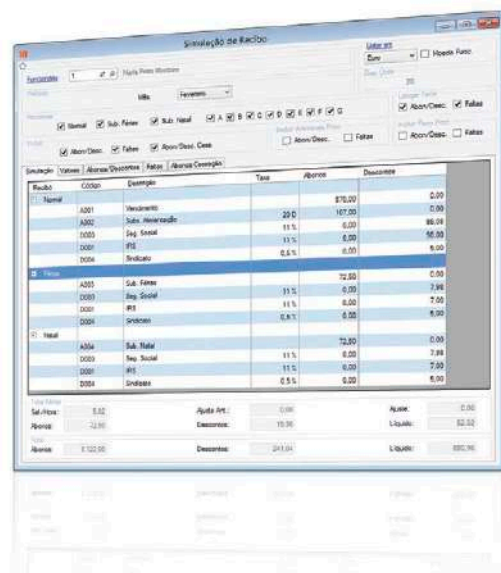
Simulação de Recibo

Funcionário 1 Maria Pinto Monteiro

Mês Fevereiro

Normal Sub. Férias Sub. Natal A B C D E F G

Abon/Desc. Faltas Abon/Desc. Cess.

Abon/Desc. Faltas

Euro Imposto Fixo

Abon/Desc. Faltas

Abon/Desc. Faltas

Simulação Valores Abonos/Descontos Faltas Abonos Cessação

| Recibo | Código | Descrição | Taxa | Abonos | Descontos |
|---|---|---|---|---|---|
| Normal | | | | 570,00 | 0,00 |
| | A001 | Vencimento | | | 0,00 |
| | A002 | Subs. Alimentação | 20 D | 107,00 | 86,08 |
| | D003 | Seg. Social | 11 % | 0,00 | 58,00 |
| | D001 | IRS | 11 % | 0,00 | 5,00 |
| | D004 | Sindicato | 0,5 % | 0,00 | |
| Férias | | | | 72,50 | 0,00 |
| | A003 | Sub. Férias | | | 7,98 |
| | D003 | Seg. Social | 11 % | 0,00 | 7,00 |
| | D001 | IRS | 11 % | 0,00 | 5,00 |
| | D004 | Sindicato | 0,5 % | 0,00 | |
| Natal | | | | 72,50 | 0,00 |
| | A004 | Sub. Natal | | | 7,98 |
| | D003 | Seg. Social | 11 % | 0,00 | 7,00 |
| | D001 | IRS | 11 % | 0,00 | 5,00 |
| | D004 | Sindicato | 0,5 % | 0,00 | |

Sal./Hora: 5,02 Ajuda Art.: 0,00 Ajuste: 0,00

Abonos: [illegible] Descontos: 15,90 Líquido: 52,32

Abonos: 1 122,00 Descontos: 241,04 Líquido: 880,96